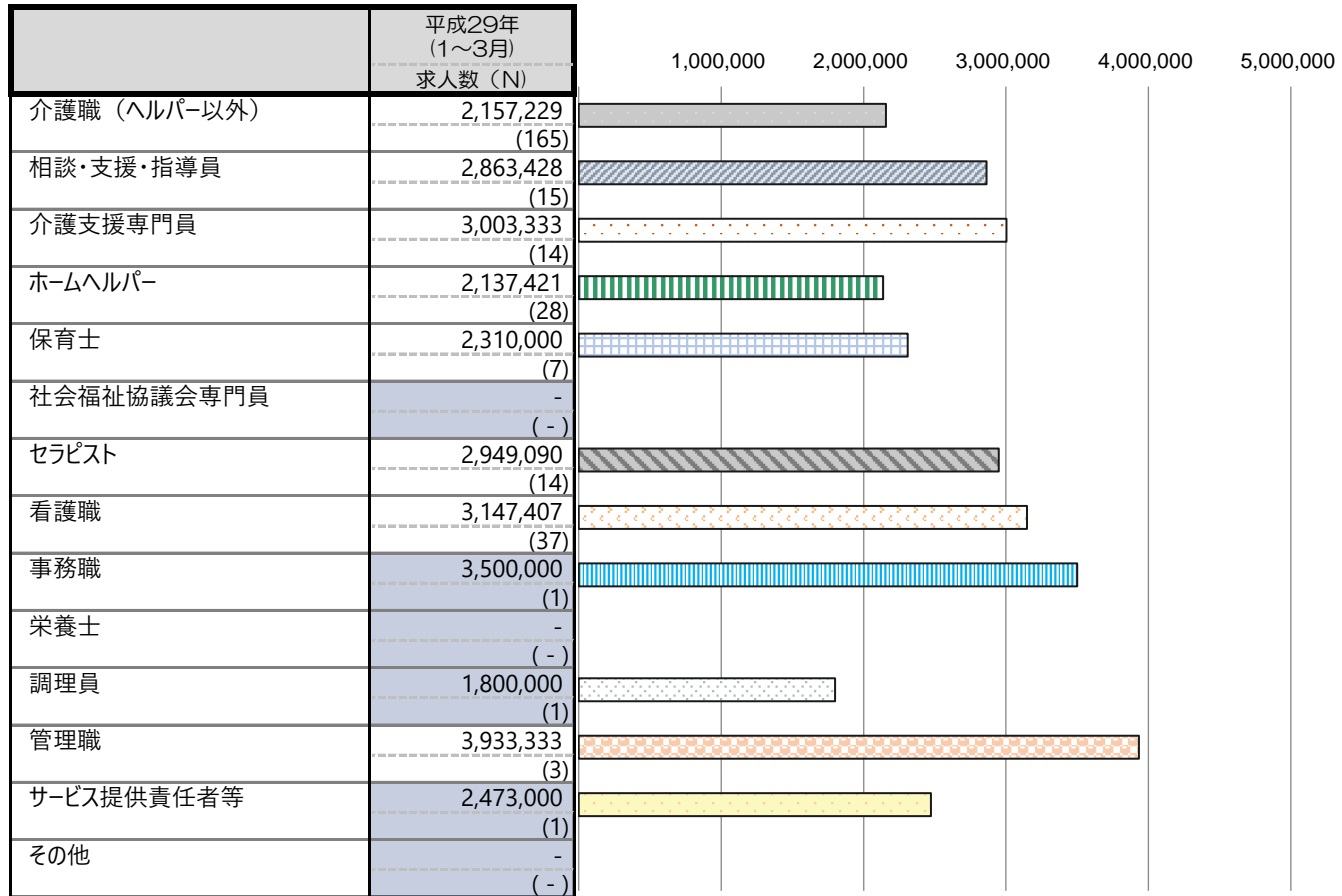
| | 平成29年 (1～3月) 求人数（N） |
|---|---|
| 介護職（ヘルパー以外） | 2,157,229 (165) |
| 相談・支援・指導員 | 2,863,428 (15) |
| 介護支援専門員 | 3,003,333 (14) |
| ホームヘルパー | 2,137,421 (28) |
| 保育士 | 2,310,000 (7) |
| 社会福祉協議会専門員 | - ( - ) |
| セラピスト | 2,949,090 (14) |
| 看護職 | 3,147,407 (37) |
| 事務職 | 3,500,000 (1) |
| 栄養士 | - ( - ) |
| 調理員 | 1,800,000 (1) |
| 管理職 | 3,933,333 (3) |
| サービス提供責任者等 | 2,473,000 (1) |
| その他 | - ( - ) |

1,000,000 2,000,000 3,000,000 4,000,000 5,000,000